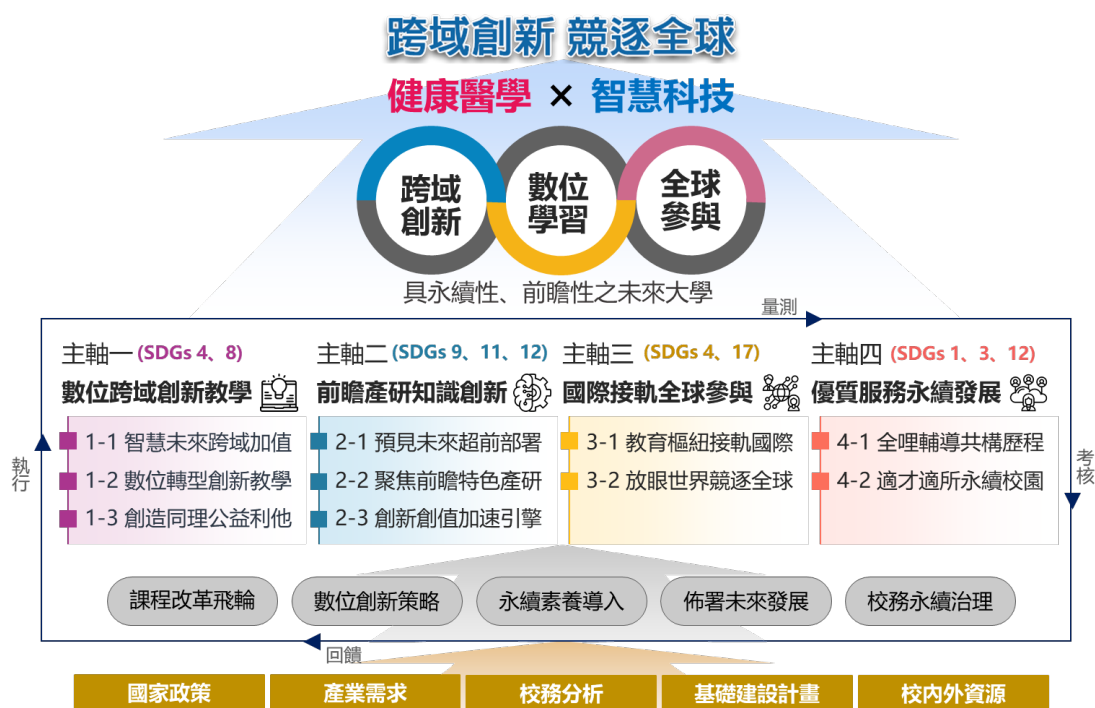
跨域創新 競逐全球

健康醫學 × 智慧科技

跨域創新

數位學習

全球參與

具永續性、前瞻性之未來大學

量測

主軸一 (SDGs 4、8)
數位跨域創新教學
1-1 智慧未來跨域加值
1-2 數位轉型創新教學
1-3 創造同理公益利他

主軸二 (SDGs 9、11、12)
前瞻產研知識創新
2-1 預見未來超前部署
2-2 聚焦前瞻特色產研
2-3 創新創值加速引擎

主軸三 (SDGs 4、17)
國際接軌全球參與
3-1 教育樞紐接軌國際
3-2 放眼世界競逐全球

主軸四 (SDGs 1、3、12)
優質服務永續發展
4-1 全哩輔導共構歷程
4-2 適才適所永續校園

執行

考核

課程改革飛輪

數位創新策略

永續素養導入

佈署未來發展

校務永續治理

回饋

國家政策

產業需求

校務分析

基礎建設計畫

校內外資源